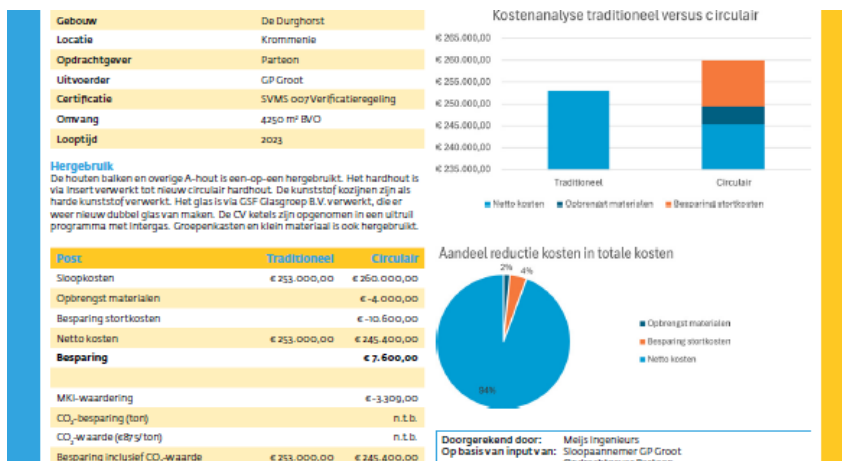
| Gebouw | De Durghorst |
|---|---|
| Locatie | Krommenie |
| Opdrachtgever | Parteon |
| Uitvoerder | GP Groot |
| Certificatie | SVMS 007 Verificatieregeling |
| Omvang | 4250 m² BVO |
| Looptijd | 2023 |

Hergebruik
De houten balken en overige A-hout is een-op-een hergebruikt. Het hardhout is via Insert verwerkt tot nieuw circulair hardhout. De kunststof kozijnen zijn als harde kunststof verwerkt. Het glas is via GSF Glasgroep B.V. verwerkt, die er weer nieuw dubbel glas van maken. De CV ketels zijn opgenomen in een uitruil programma met Intergas. Groepenkasten en klein materiaal is ook hergebruikt.

| Post | Traditioneel | Circulair |
|---|---|---|
| Sloopkosten | € 253.000,00 | € 260.000,00 |
| Opbrengst materialen | | € -4.000,00 |
| Besparing stortkosten | | € -10.600,00 |
| Netto kosten | € 253.000,00 | € 245.400,00 |
| Besparing | | € 7.600,00 |
| | | |
| MKI-waardering | | € -3.309,00 |
| $CO_2$-besparing (ton) | | n.t.b. |
| $CO_2$-waarde (€875/ton) | | n.t.b. |
| Besparing inclusief $CO_2$-waarde | € 253.000,00 | € 245.400,00 |

Kostenanalyse traditioneel versus circulair

€ 265.000,00
€ 260.000,00
€ 255.000,00
€ 250.000,00
€ 245.000,00
€ 240.000,00
€ 235.000,00

Traditioneel
Circulair

Netto kosten
Opbrengst materialen
Besparing stortkosten

Aandeel reductie kosten in totale kosten

2%
4%
94%

Opbrengst materialen
Besparing stortkosten
Netto kosten

Doorgerekend door: Meijs Ingenieurs
Op basis van input van: Sloopaannemer GP Groot
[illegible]